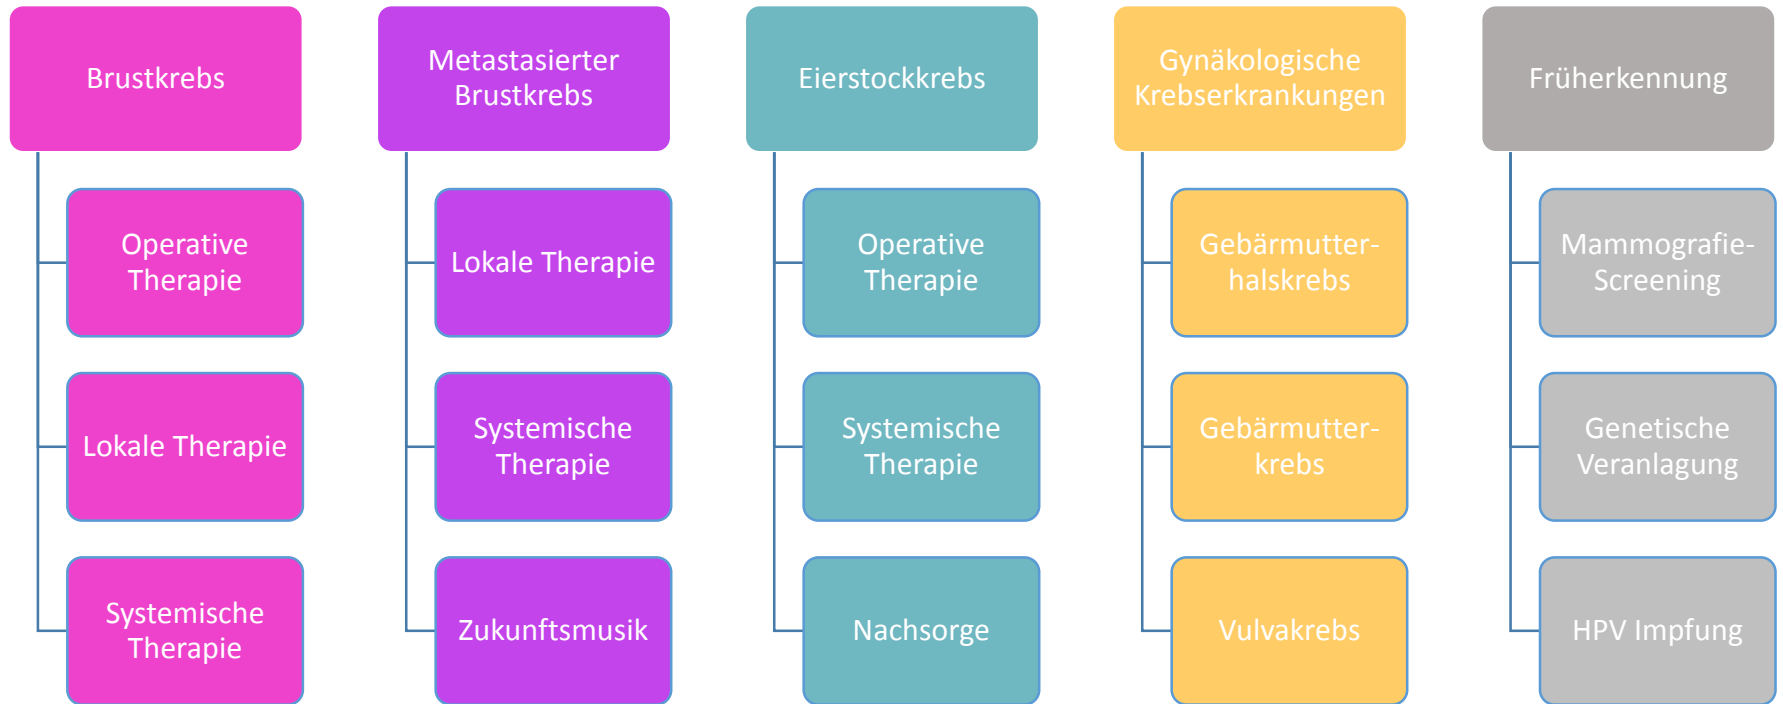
Brustkrebs

Operative Therapie

Lokale Therapie

Systemische Therapie

Metastasierter Brustkrebs

Lokale Therapie

Systemische Therapie

Zukunftsmusik

Eierstockkrebs

Operative Therapie

Systemische Therapie

Nachsorge

Gynäkologische Krebserkrankungen

Gebärmutterhalskrebs

Gebärmutterkrebs

Vulvakrebs

Früherkennung

Mammografie-Screening

Genetische Veranlagung

HPV Impfung